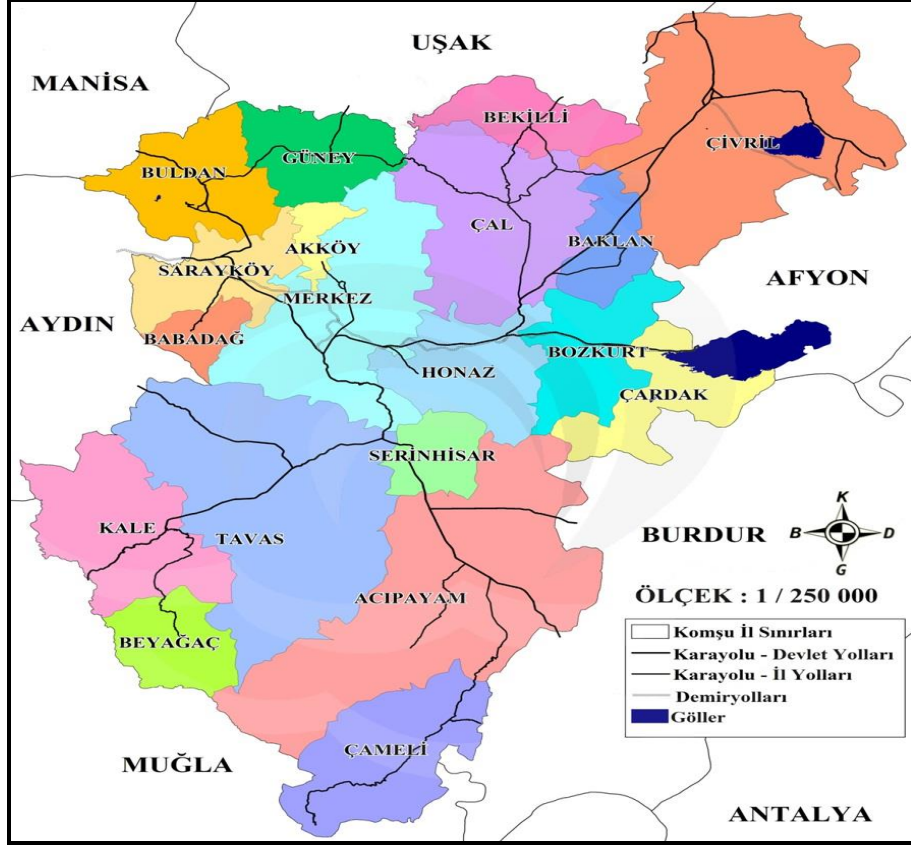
UŞAK

MANİSA

BEKİLLİ

ÇİVRİL

GÜNEY

BULDAN

ÇAL

BAKLAN

AKKÖY

SARAYKÖY

AFYON

MERKEZ

AYDIN

BABADAĞ

BOZKURT

HONAZ

ÇARDAK

SERİNHİSAR

K

BURDUR

B

D

G

KALE

TAVAS

ÖLÇEK : 1 / 250 000

ACIPAYAM

BEYAĞAÇ

Komşu İl Sınırları
Karayolu - Devlet Yolları
Karayolu - İl Yolları
Demiryolları
Göller

ÇAMELİ

MUĞLA

ANTALYA